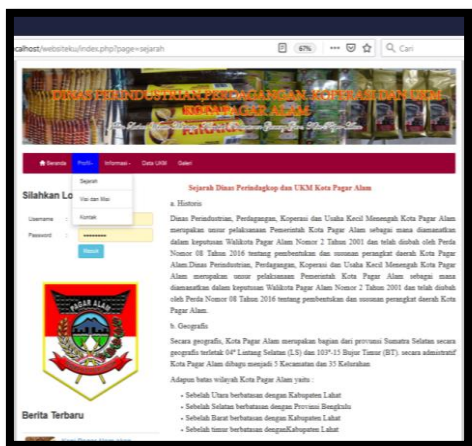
calhost/websiteku/index.php?page=sejarah

67%

Cari

DINAS PERINDUSTRIAN PERDAGANGAN, KOPERASI DAN UKM KOTA PAGAR ALAM

Beranda Profil Informasi Data UKM Galeri

Sejarah

Visi dan Misi

Kontak

Silahkan Lo

Username

Password

Masuk

PAGAR ALAM

Berita Terbaru

Sejarah Dinas Perindagkop dan UKM Kota Pagar Alam

a. Historis

Dinas Perindustrian, Perdagangan, Koperasi dan Usaha Kecil Menengah Kota Pagar Alam merupakan unsur pelaksanaan Pemerintah Kota Pagar Alam sebagai mana diamanatkan dalam keputusan Walikota Pagar Alam Nomor 2 Tahun 2001 dan telah diubah oleh Perda Nomor 08 Tahun 2016 tentang pembentukan dan susunan perangkat daerah Kota Pagar Alam.Dinas Perindustrian, Perdagangan, Koperasi dan Usaha Kecil Menengah Kota Pagar Alam merupakan unsur pelaksanaan Pemerintah Kota Pagar Alam sebagai mana diamanatkan dalam keputusan Walikota Pagar Alam Nomor 2 Tahun 2001 dan telah diubah oleh Perda Nomor 08 Tahun 2016 tentang pembentukan dan susunan perangkat daerah Kota Pagar Alam.

b. Geografis

Secara geografis, Kota Pagar Alam merupakan bagian dari provinsi Sumatra Selatan secara geografis terletak 04° Lintang Selatan (LS) dan 103°-15 Bujur Timur (BT). secara admistratif Kota Pagar Alam dibagi menjadi 5 Kecamatan dan 35 Kelurahan

Adapun batas wilayah Kota Pagar Alam yaitu :

• Sebelah Utara berbatasan dengan Kabupaten Lahat
• Sebelah Selatan berbatasan dengan Provinsi Bengkulu
• Sebelah Barat berbatasan dengan Kabupaten Lahat
• Sebelah timur berbatasan denganKabupaten Lahat